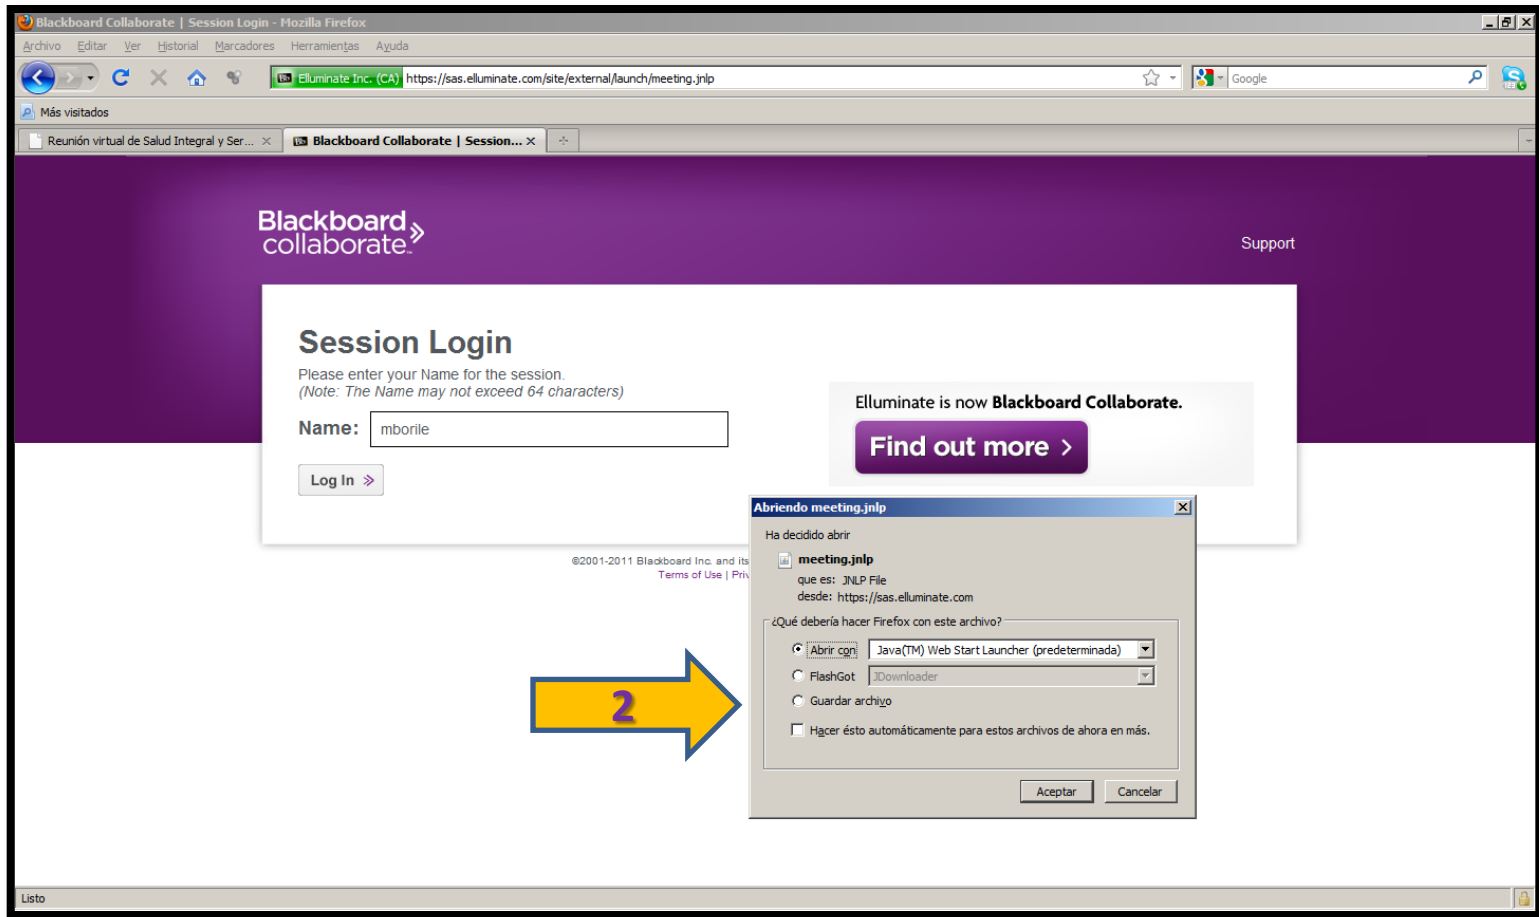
Blackboard Collaborate | Session Login - Mozilla Firefox

Archivo Editar Ver Historial Marcadores Herramientas Ayuda

Elluminate Inc. (CA) https://sas.elluminate.com/site/external/launch/meeting.jnlp

Google

Más visitados

Reunión virtual de Salud Integral y Ser... ×

Blackboard Collaborate | Session... ×

Blackboard collaborate

Support

Session Login

Please enter your Name for the session.
(Note: The Name may not exceed 64 characters)

Name: mborile

Log In

Elluminate is now Blackboard Collaborate.

Find out more

©2001-2011 Blackboard Inc. and its
Terms of Use | Priv

Abriendo meeting.jnlp

Ha decidido abrir

meeting.jnlp
que es: JNLP File
desde: https://sas.elluminate.com

¿Qué debería hacer Firefox con este archivo?

Abrir con Java(TM) Web Start Launcher (predeterminada)

FlashGot JDownloader

Guardar archivo

Hacer ésto automáticamente para estos archivos de ahora en más.

Aceptar Cancelar

2

Listo